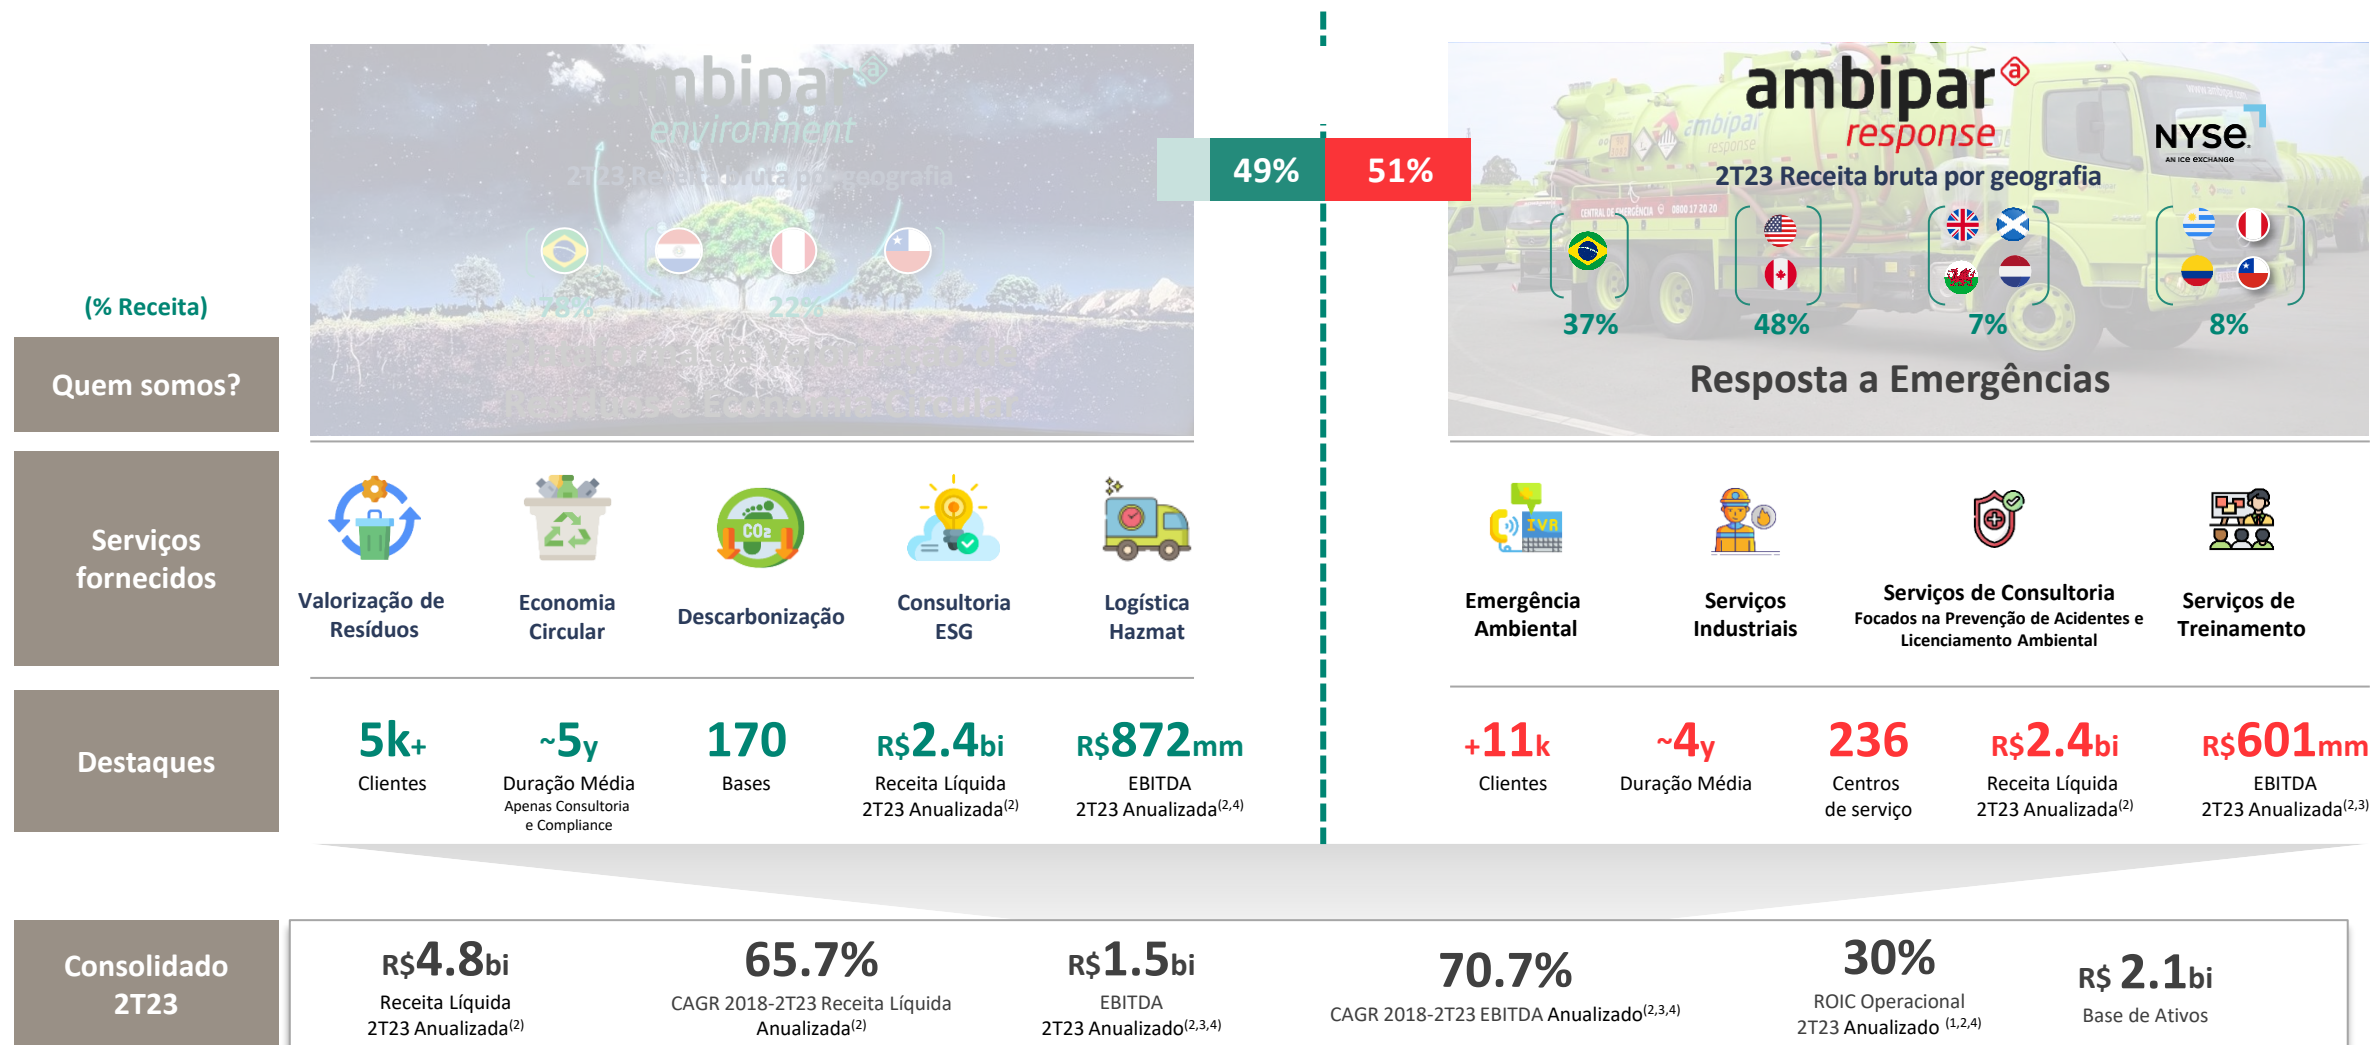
ambipar environment

2T23 Receita bruta por geografia

78%

22%

49%

51%

ambipar response

NYSE AN ICE EXCHANGE

2T23 Receita bruta por geografia

37%

48%

7%

8%

Resposta a Emergências

(% Receita)

Quem somos?

Serviços fornecidos

Valorização de Resíduos

Economia Circular

Descarbonização

Consultoria ESG

Logística Hazmat

Emergência Ambiental

Serviços Industriais

Serviços de Consultoria
Focados na Prevenção de Acidentes e Licenciamento Ambiental

Serviços de Treinamento

Destaques

5k+
Clientes

~5y
Duração Média
Apenas Consultoria e Compliance

170
Bases

R$2.4bi
Receita Líquida 2T23 Anualizada$^{(2)}$

R$872mm
EBITDA 2T23 Anualizada$^{(2,4)}$

+11k
Clientes

~4y
Duração Média

236
Centros de serviço

R$2.4bi
Receita Líquida 2T23 Anualizada$^{(2)}$

R$601mm
EBITDA 2T23 Anualizada$^{(2,3)}$

Consolidado 2T23

R$4.8bi
Receita Líquida 2T23 Anualizada$^{(2)}$

65.7%
CAGR 2018-2T23 Receita Líquida Anualizada$^{(2)}$

R$1.5bi
EBITDA 2T23 Anualizado$^{(2,3,4)}$

70.7%
CAGR 2018-2T23 EBITDA Anualizado$^{(2,3,4)}$

30%
ROIC Operacional 2T23 Anualizado $^{(1,2,4)}$

R$ 2.1bi
Base de Ativos